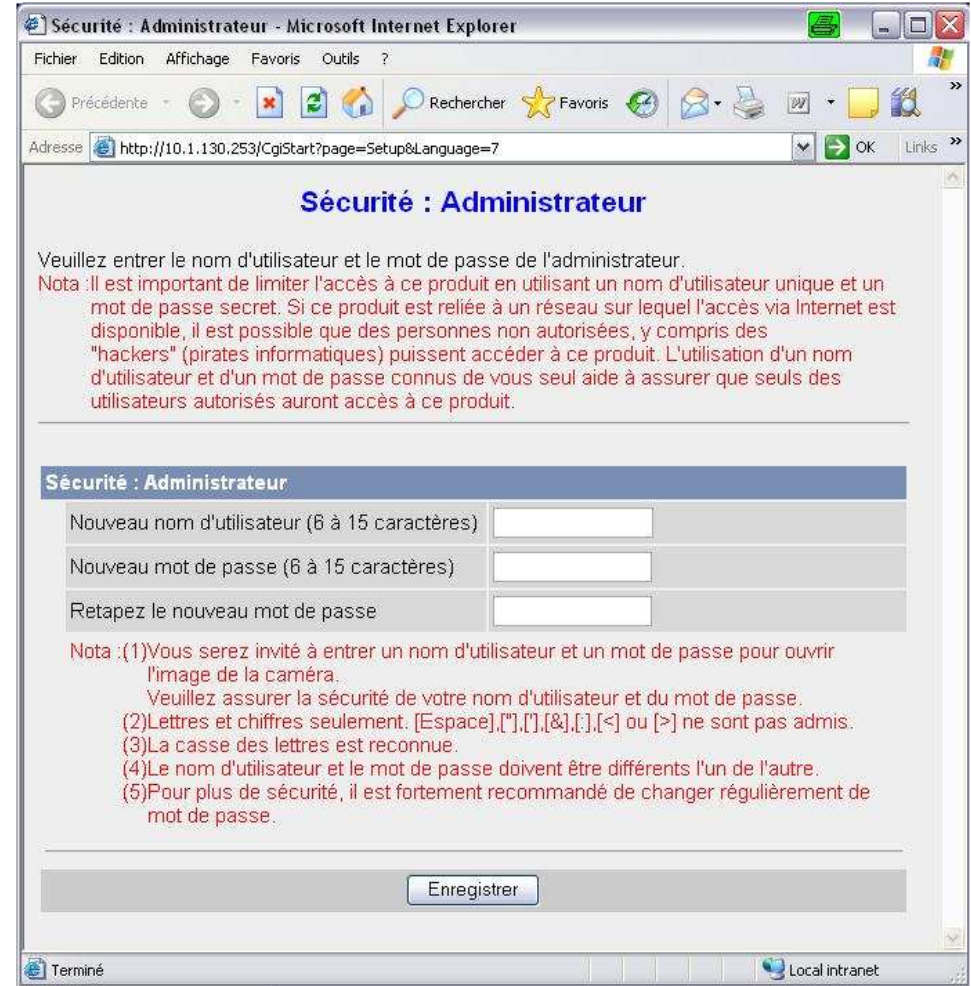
Sécurité : Administrateur - Microsoft Internet Explorer

Fichier Edition Affichage Favoris Outils ?

Précédente Rechercher Favoris

Adresse http://10.1.130.253/CgiStart?page=Setup&Language=7 OK Links

Sécurité : Administrateur

Veuillez entrer le nom d'utilisateur et le mot de passe de l'administrateur.
Nota :Il est important de limiter l'accès à ce produit en utilisant un nom d'utilisateur unique et un mot de passe secret. Si ce produit est reliée à un réseau sur lequel l'accès via Internet est disponible, il est possible que des personnes non autorisées, y compris des "hackers" (pirates informatiques) puissent accéder à ce produit. L'utilisation d'un nom d'utilisateur et d'un mot de passe connus de vous seul aide à assurer que seuls des utilisateurs autorisés auront accès à ce produit.

Sécurité : Administrateur

| Nouveau nom d'utilisateur (6 à 15 caractères) | |
|---|---|
| Nouveau mot de passe (6 à 15 caractères) | |
| Retapez le nouveau mot de passe | |

Nota :(1)Vous serez invité à entrer un nom d'utilisateur et un mot de passe pour ouvrir l'image de la caméra.
Veuillez assurer la sécurité de votre nom d'utilisateur et du mot de passe.
(2)Lettres et chiffres seulement. [Espace],["],['],[&],[:],[<] ou [>] ne sont pas admis.
(3)La casse des lettres est reconnue.
(4)Le nom d'utilisateur et le mot de passe doivent être différents l'un de l'autre.
(5)Pour plus de sécurité, il est fortement recommandé de changer régulièrement de mot de passe.

Enregistrer

Terminé Local intranet